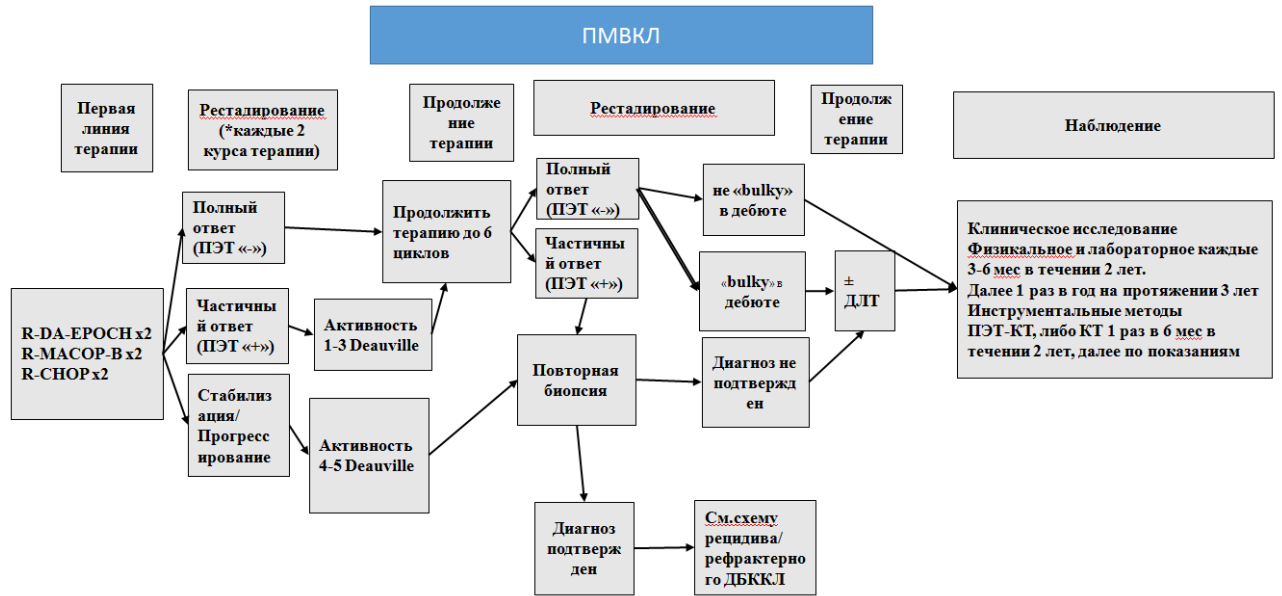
ПМВКЛ

Первая линия терапии

Рестадирование (*каждые 2 курса терапии)

Продолжение терапии

Рестадирование

Продолжение терапии

Наблюдение

R-DA-EPOCH x2
R-MACOP-B x2
R-CHOP x2

Полный ответ (ПЭТ «-»)

Частичный ответ (ПЭТ «+»)

Стабилизация/ Прогрессирование

Активность 1-3 Deauville

Активность 4-5 Deauville

Продолжить терапию до 6 циклов

Полный ответ (ПЭТ «-»)

Частичный ответ (ПЭТ «+»)

Повторная биопсия

Диагноз подтвержден

не «bulky» в дебюте

«bulky» в дебюте

Диагноз не подтвержден

± ДЛТ

См.схему рецидива/ рефрактерного ДБККЛ

Клиническое исследование
Физикальное и лабораторное каждые 3-6 мес в течении 2 лет.
Далее 1 раз в год на протяжении 3 лет
Инструментальные методы
ПЭТ-КТ, либо КТ 1 раз в 6 мес в течении 2 лет, далее по показаниям